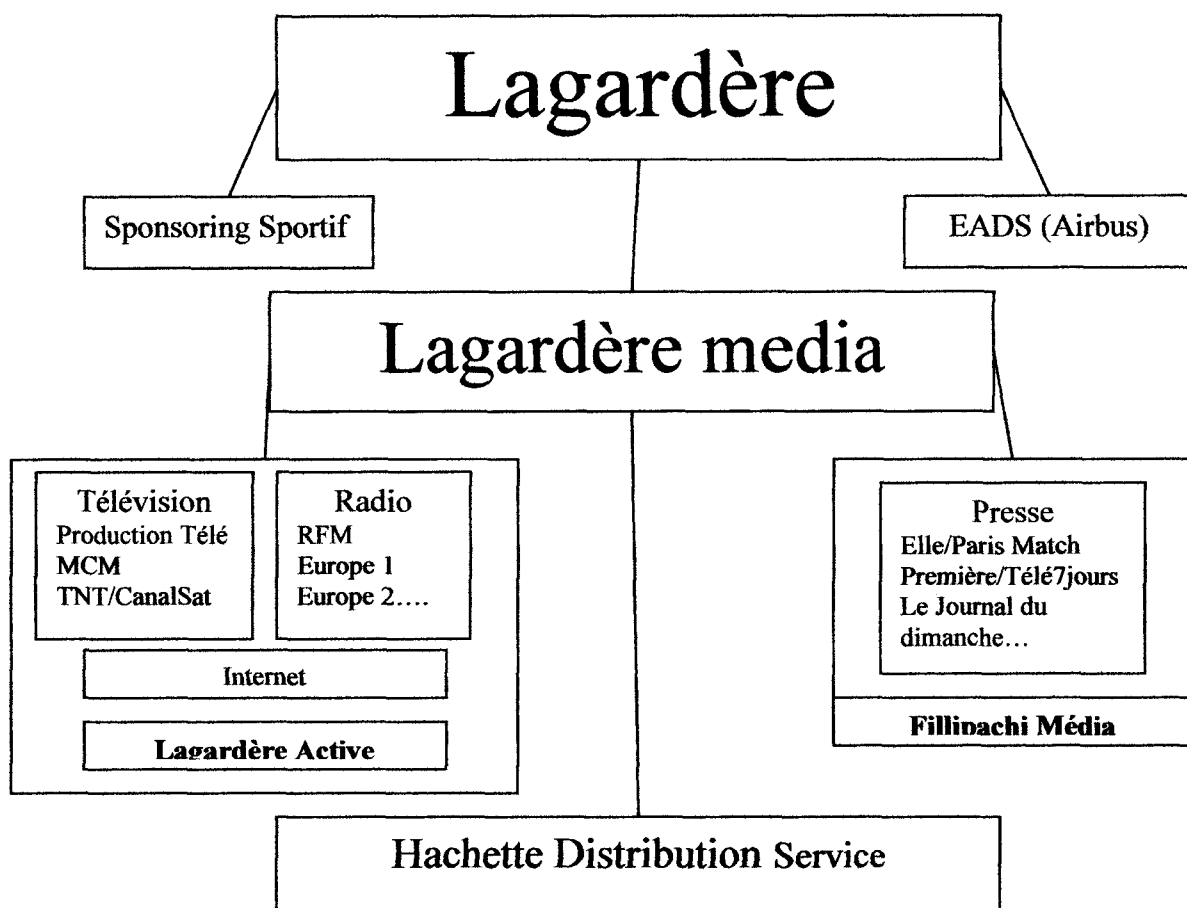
Lagardère

Sponsoring Sportif

EADS (Airbus)

Lagardère media

Télévision
Production Télé
MCM
TNT/CanalSat

Radio
RFM
Europe 1
Europe 2….

Internet

Lagardère Active

Presse
Elle/Paris Match
Première/Télé7jours
Le Journal du dimanche…

Fillipachi Média

Hachette Distribution Service